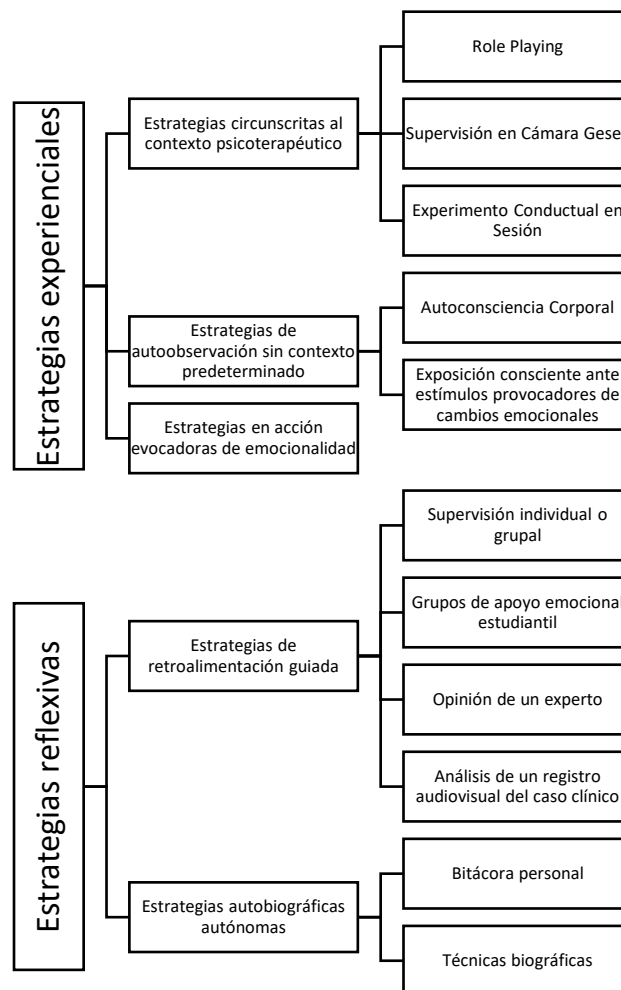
Estrategias experienciales

Estrategias circunscritas al contexto psicoterapéutico

Role Playing

Supervisión en Cámara Gese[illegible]

Experimento Conductual en Sesión

Estrategias de autoobservación sin contexto predeterminado

Autoconsciencia Corporal

Exposición consciente ante estímulos provocadores de cambios emocionales

Estrategias en acción evocadoras de emocionalidad

Estrategias reflexivas

Estrategias de retroalimentación guiada

Supervisión individual o grupal

Grupos de apoyo emocional estudiantil

Opinión de un experto

Análisis de un registro audiovisual del caso clínico

Estrategias autobiográficas autónomas

Bitácora personal

Técnicas biográficas